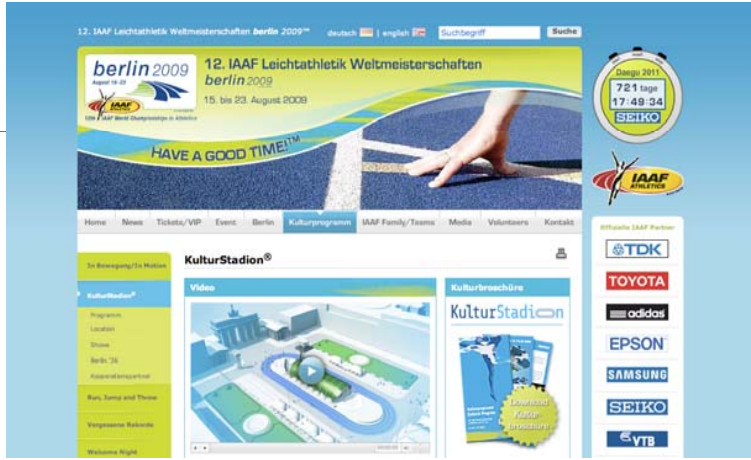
12. IAAF Leichtathletik Weltmeisterschaften berlin 2009™

deutsch | english

Suchbegriff

Suche

berlin 2009
August 15-23
IAAF
12th IAAF World Championships in Athletics

12. IAAF Leichtathletik Weltmeisterschaften
berlin 2009
15. bis 23. August 2009

HAVE A GOOD TIME!™

Daegu 2011
721 tage
17:49:34
SEIKO

IAAF ATHLETICS

Home News Tickets/VIP Event Berlin Kulturprogramm IAAF Family/Teams Media Volunteers Kontakt

In Bewegung/In Motion

KulturStadion®

Programm
Location
Shows
Berlin '36
Kooperationspartner

Run, Jump and Throw

Vergessene Rekorde

Welcome Night

KulturStadion®

Video

Kulturbroschüre

KulturStadion

Download Kultur-broschüre

Offizielle IAAF Partner

TDK
TOYOTA
adidas
EPSON
SAMSUNG
SEIKO
VTB